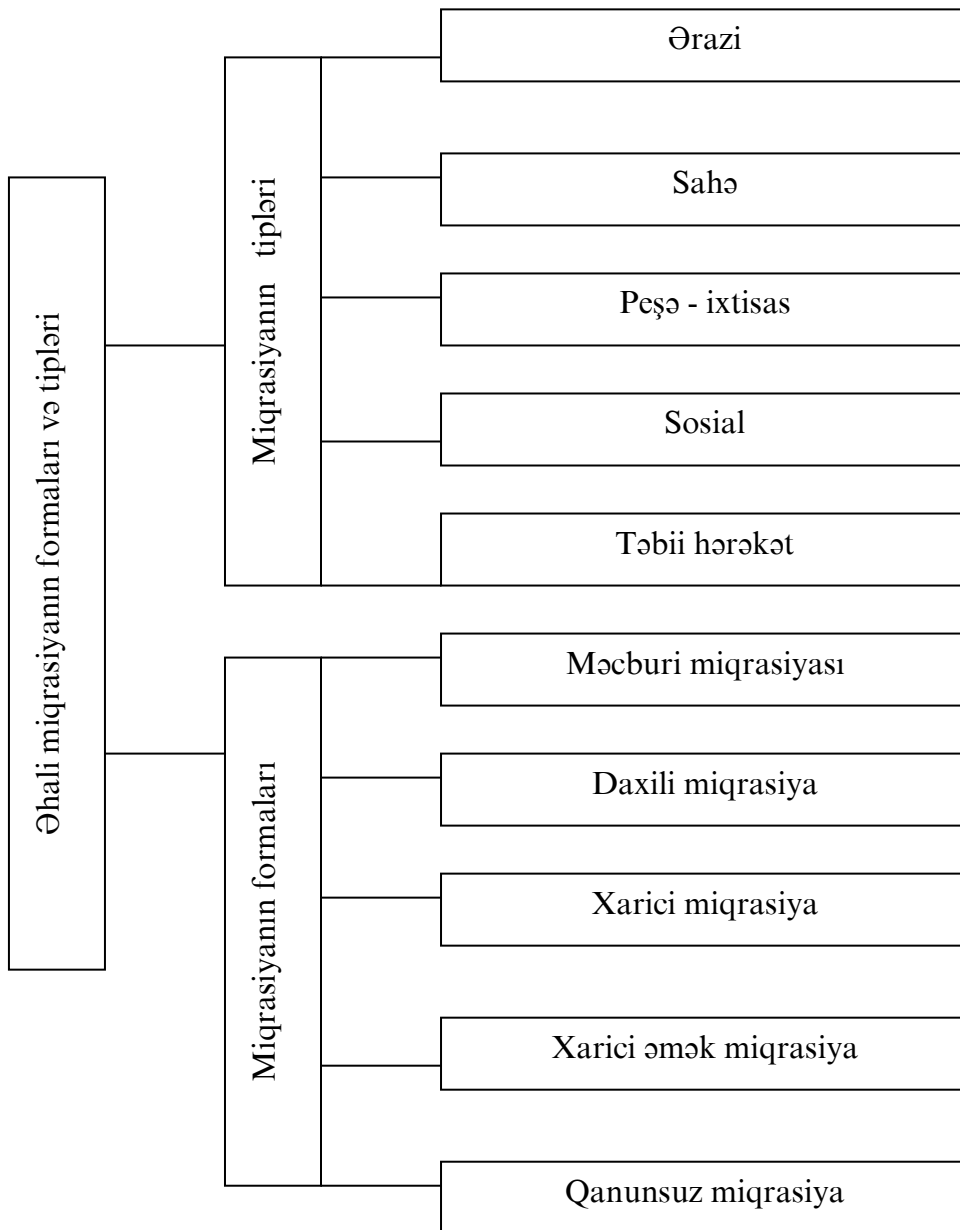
Əhali miqrasiyanın formaları və tipləri

Miqrasiyanın tipləri

Ərazi

Sahə

Peşə - ixtisas

Sosial

Təbii hərəkət

Miqrasiyanın formaları

Məcburi miqrasiyası

Daxili miqrasiya

Xarici miqrasiya

Xarici əmək miqrasiya

Qanunsuz miqrasiya